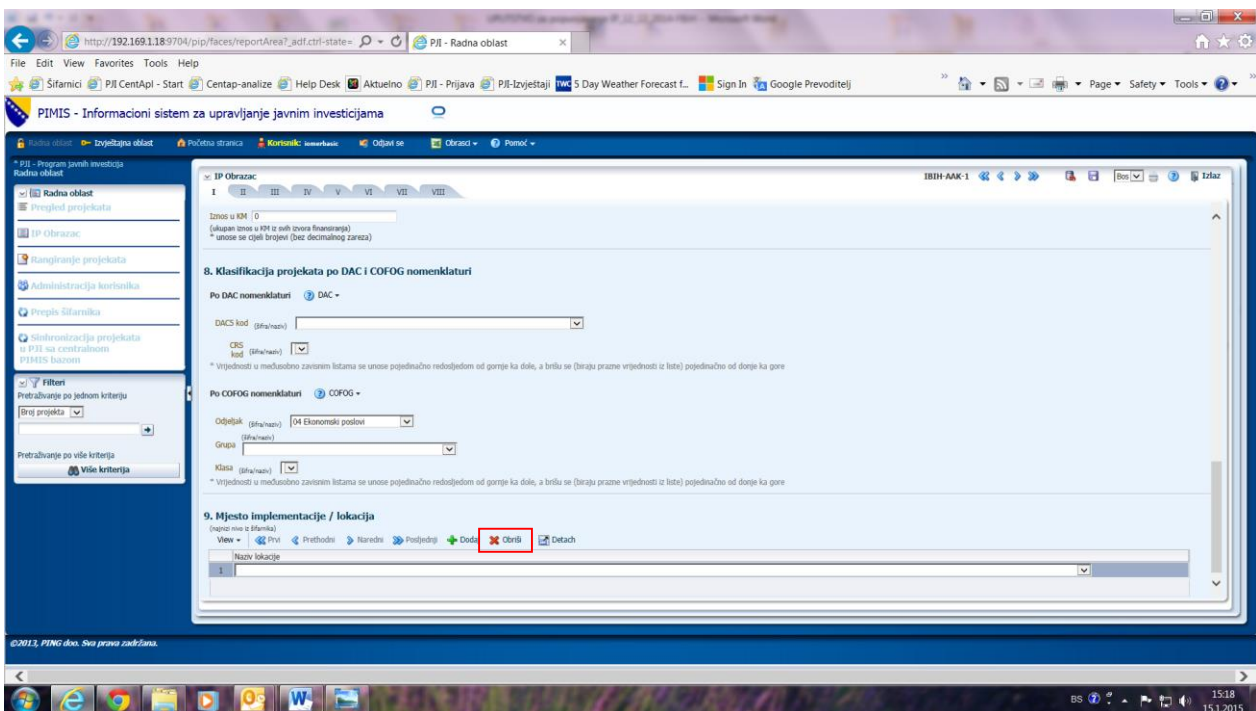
http://192.169.1.18:9704/pip/faces/reportArea?_adf.ctrl-state=

PJI - Radna oblast

File Edit View Favorites Tools Help

Šifarnici PJI CentApl - Start Centap-analize Help Desk Aktuelno PJI - Prijava PJI-Izvještaji 5 Day Weather Forecast f... Sign In Google Prevoditelj

Page ▾ Safety ▾ Tools ▾

PIMIS - Informacioni sistem za upravljanje javnim investicijama

Radna oblast Izvještajna oblast Početna stranica Korisnik: ismerbasic Odjavi se Obrasci ▾ Pomoć ▾

* PJI - Program javnih investicija
Radna oblast

Radna oblast
Pregled projekata
IP Obrazac
Rangiranje projekata
Administracija korisnika
Prepis šifarnika
Sinhronizacija projekata u PJI sa centralnom PIMIS bazom

Filteri
Pretraživanje po jednom kriteriju
Broj projekta

Pretraživanje po više kriterija
Više kriterija

IP Obrazac
I II III IV V VI VII VIII

IBIH-AAK-1 Bos Izlaz

Iznos u KM 0
(ukupan iznos u KM iz svih izvora finansiranja)
* unose se cijeli brojevi (bez decimalnog zareza)

8. Klasifikacija projekata po DAC i COFOG nomenklaturi

Po DAC nomenklaturi DAC ▾

DACS kod (šifra/naziv)

CRS kod (šifra/naziv)

* Vrijednosti u međusobno zavisnim listama se unose pojedinačno redosljedom od gornje ka dole, a brišu se (biraju prazne vrijednosti iz liste) pojedinačno od donje ka gore

Po COFOG nomenklaturi COFOG ▾

Odjeljak (šifra/naziv) 04 Ekonomski poslovi

Grupa (šifra/naziv)

Klasa (šifra/naziv)

* Vrijednosti u međusobno zavisnim listama se unose pojedinačno redosljedom od gornje ka dole, a brišu se (biraju prazne vrijednosti iz liste) pojedinačno od donje ka gore

9. Mjesto implementacije / lokacija
(najniži nivo iz šifarnika)
View ▾ Prvi Prethodni Naredni Posljednji Dodaj Obriši Detach

| | Naziv lokacije |
|---|---|
| 1 | |

©2013, PING doo. Sva prava zadržana.

BS 15:18 15.1.2015